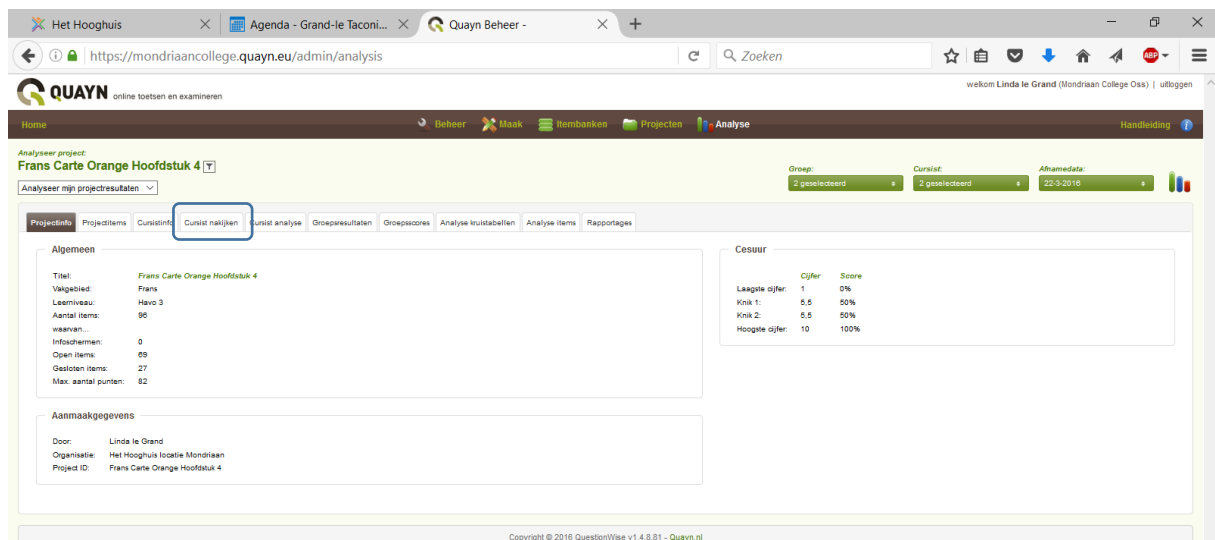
Het Hooghuis | Agenda - Grand-le Taconi... | Quayn Beheer -

https://mondriaancollege.quayn.eu/admin/analysis

Zoeken

QUAYN online toetsen en examineren

welkom Linda le Grand (Mondriaan College Oss) | uitloggen

Home | Beheer | Maak | Itembanken | Projecten | Analyse | Handleiding

Analyseer project:
Frans Carte Orange Hoofdstuk 4

Analyseer mijn projectresultaten

Groep: 2 geselecteerd
Cursist: 2 geselecteerd
Afnamedata: 22-3-2016

Projectinfo | Projectitems | Cursistinfo | Cursist nakijken | Cursist analyse | Groepsresultaten | Groepsscores | Analyse kruistabellen | Analyse items | Rapportages

Algemeen

Titel: Frans Carte Orange Hoofdstuk 4
Vakgebied: Frans
Leerniveau: Havo 3
Aantal items: 96
waarvan...
Infoschermen: 0
Open items: 69
Gesloten items: 27
Max. aantal punten: 82

Cesuur

| | Cijfer | Score |
|---|---|---|
| Laagste cijfer: | 1 | 0% |
| Knik 1: | 5,5 | 50% |
| Knik 2: | 5,5 | 50% |
| Hoogste cijfer: | 10 | 100% |

Aanmaakgegevens

Door: Linda le Grand
Organisatie: Het Hooghuis locatie Mondriaan
Project ID: Frans Carte Orange Hoofdstuk 4

Copyright © 2016 QuestionWise v1.4.8.81 - Quayn.nl